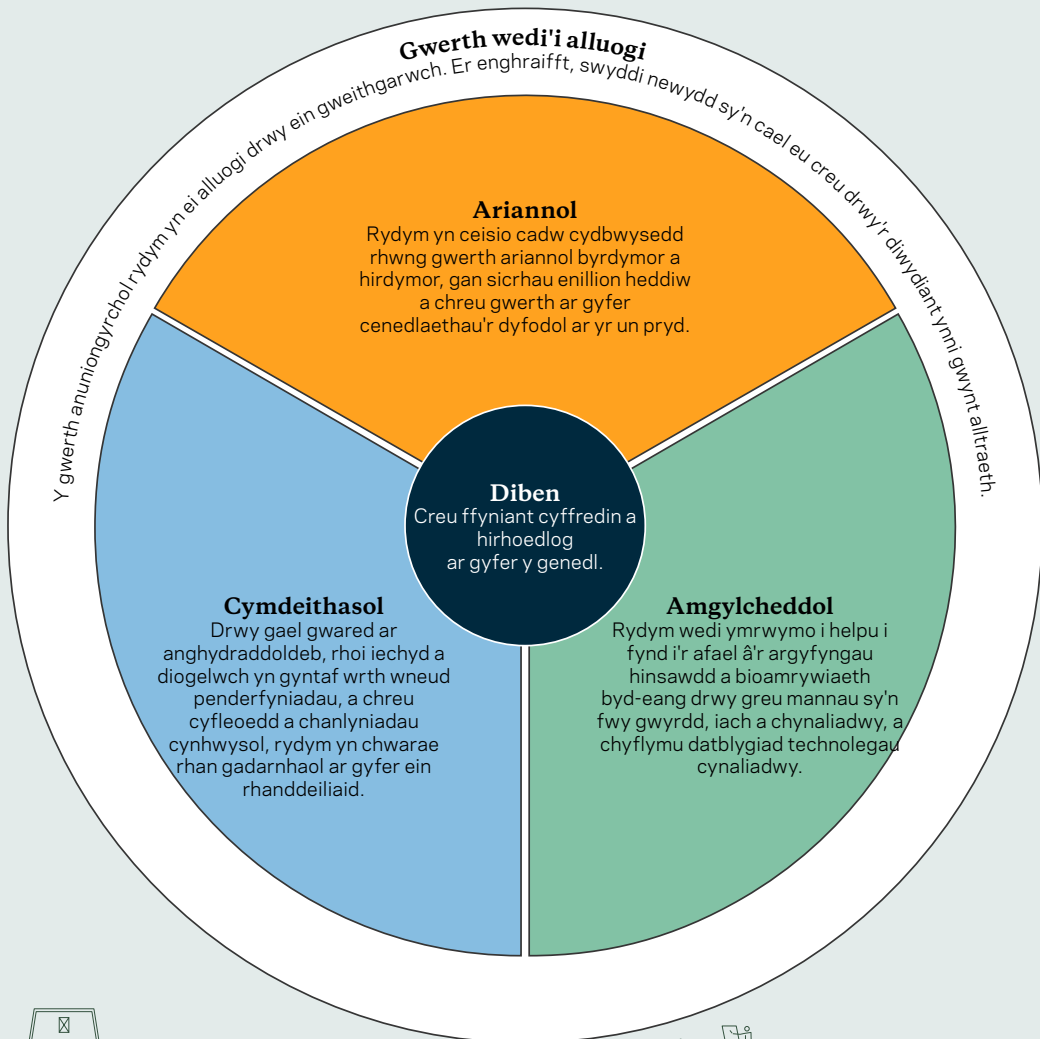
Gwerth wedi'i alluogi

Y gwerth anuniongyrchol rydym yn ei alluogi drwy ein gweithgarwch. Er enghraifft, swyddi newydd sy'n cael eu creu drwy'r diwydiant ynni gwynt alltraeth.

Ariannol
Rydym yn ceisio cadw cydbwysedd rhwng gwerth ariannol byrdymor a hirdymor, gan sicrhau enillion heddiw a chreu gwerth ar gyfer cenedlaethau'r dyfodol ar yr un pryd.

Diben
Creu ffyniant cyffredin a hirhoedlog ar gyfer y genedl.

Cymdeithasol
Drwy gael gwared ar anghydraddoldeb, rhoi iechyd a diogelwch yn gyntaf wrth wneud penderfyniadau, a chreu cyfleoedd a chanlyniadau cynhwysol, rydym yn chwarae rhan gadarnhaol ar gyfer ein rhanddeiliaid.

Amgylcheddol
Rydym wedi ymrwymo i helpu i fynd i'r afael â'r argyfyngau hinsawdd a bioamrywiaeth byd-eang drwy greu mannau sy'n fwy gwyrdd, iach a chynaliadwy, a chyflymu datblygiad technolegau cynaliadwy.